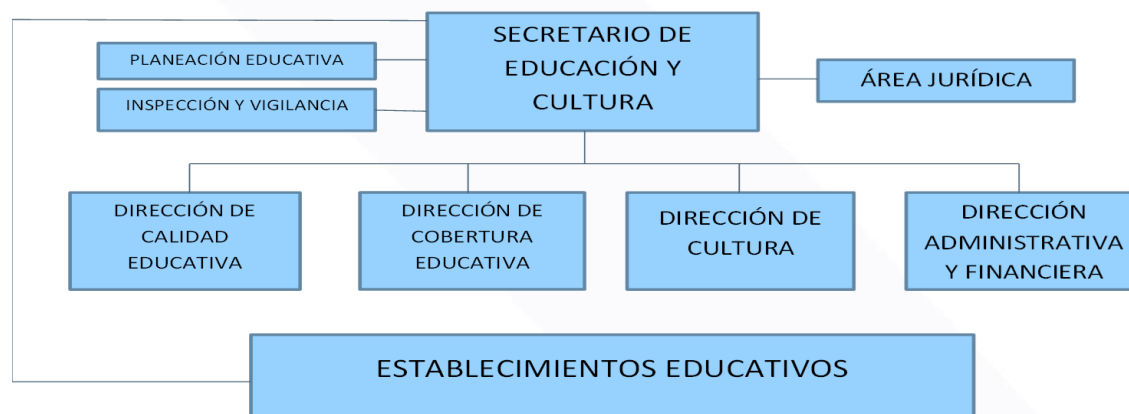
SECRETARIO DE EDUCACIÓN Y CULTURA

PLANEACIÓN EDUCATIVA

INSPECCIÓN Y VIGILANCIA

ÁREA JURÍDICA

DIRECCIÓN DE CALIDAD EDUCATIVA

DIRECCIÓN DE COBERTURA EDUCATIVA

DIRECCIÓN DE CULTURA

DIRECCIÓN ADMINISTRATIVA Y FINANCIERA

ESTABLECIMIENTOS EDUCATIVOS